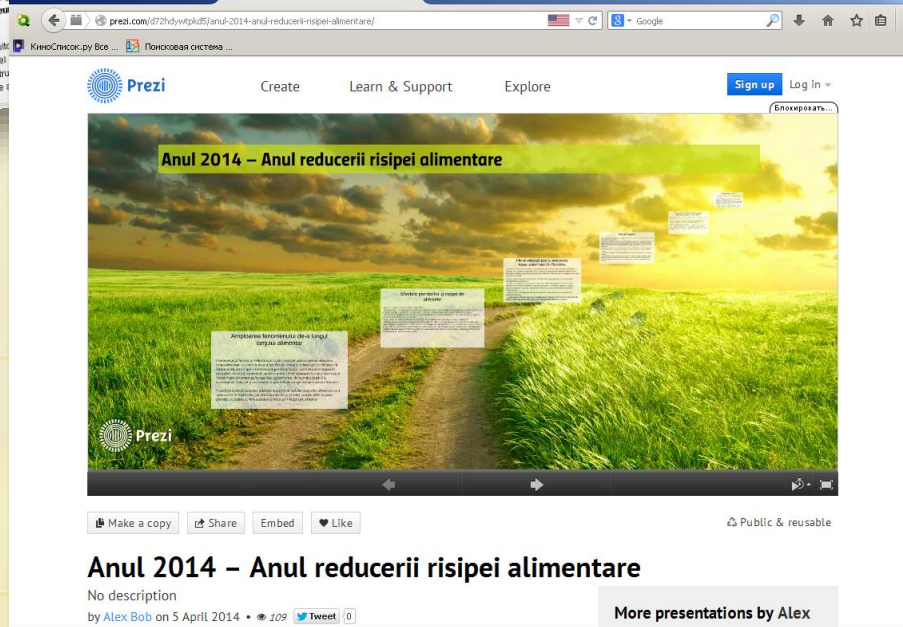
prezi.com/d72hdywtpkd5/anul-2014-anul-reducerii-risipei-alimentare/

Google

КиноСписок.ру Все ...

Поисковая система ...

Prezi

Create

Learn & Support

Explore

Sign up

Log in

Блокировать...

Anul 2014 – Anul reducerii risipei alimentare

Amploarea fenomenului de-a lungul lanțului alimentar

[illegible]

Sfidările pierderilor și risipei de alimente

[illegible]

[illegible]

Prezi

Make a copy

Share

Embed

Like

Public & reusable

Anul 2014 – Anul reducerii risipei alimentare

No description

by Alex Bob on 5 April 2014 • 109 Tweet 0

More presentations by Alex